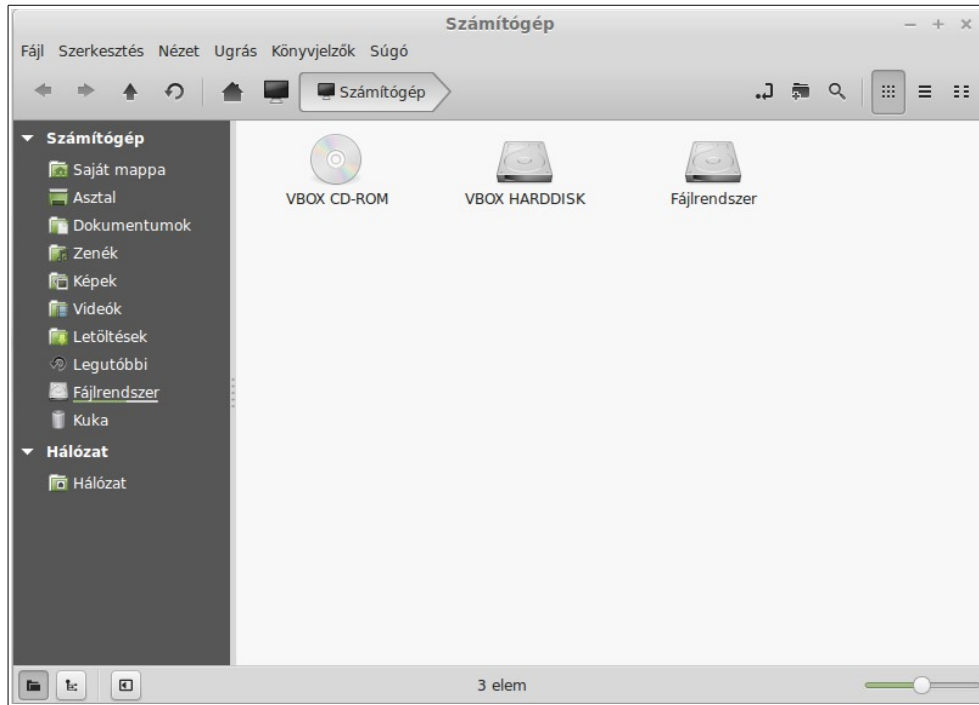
Számítógép

Fájl Szerkesztés Nézet Ugrás Könyvjelzők Súgó

Számítógép

Számítógép
Saját mappa
Asztal
Dokumentumok
Zenék
Képek
Videók
Letöltések
Legutóbbi
Fájlrendszer
Kuka
Hálózat
Hálózat

VBOX CD-ROM
VBOX HARDDISK
Fájlrendszer

3 elem